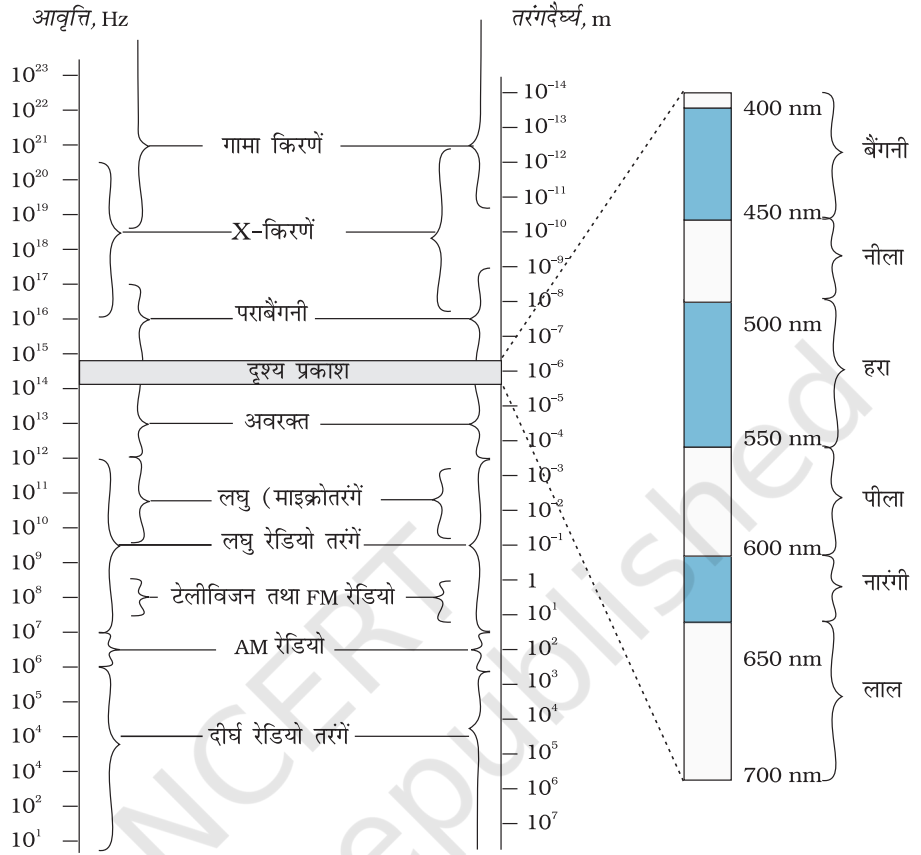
आवृत्ति, Hz

तरंगदैर्घ्य, m

$10^{23}$
$10^{22}$
$10^{21}$
$10^{20}$
$10^{19}$
$10^{18}$
$10^{17}$
$10^{16}$
$10^{15}$
$10^{14}$
$10^{13}$
$10^{12}$
$10^{11}$
$10^{10}$
$10^{9}$
$10^{8}$
$10^{7}$
$10^{6}$
$10^{5}$
$10^{4}$
$10^{4}$
$10^{2}$
$10^{1}$

गामा किरणें

X-किरणें

पराबैंगनी

दृश्य प्रकाश

अवरक्त

लघु (माइक्रोतरंगें

लघु रेडियो तरंगें

टेलीविजन तथा FM रेडियो

AM रेडियो

दीर्घ रेडियो तरंगें

$10^{-14}$
$10^{-13}$
$10^{-12}$
$10^{-11}$
$10^{-10}$
$10^{-9}$
$10^{-8}$
$10^{-7}$
$10^{-6}$
$10^{-5}$
$10^{-4}$
$10^{-3}$
$10^{-2}$
$10^{-1}$
1
$10^{1}$
$10^{2}$
$10^{3}$
$10^{4}$
$10^{5}$
$10^{6}$
$10^{7}$

400 nm
450 nm
500 nm
550 nm
600 nm
650 nm
700 nm

बैंगनी
नीला
हरा
पीला
नारंगी
लाल

NCERT
not to be republished